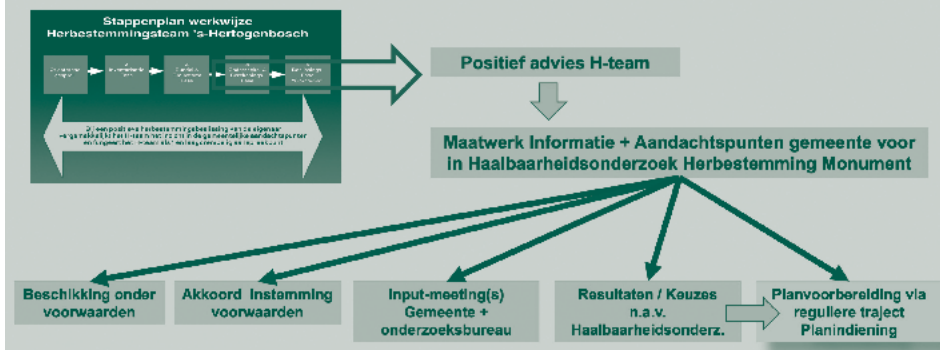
Stappenplan werkwijze Herbestemmingsteam 's-Hertogenbosch

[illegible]

Positief advies H-team

Maatwerk Informatie + Aandachtspunten gemeente voor in Haalbaarheidsonderzoek Herbestemming Monument

Beschikking onder voorwaarden

Akkoord Instemming voorwaarden

Input-meeting(s) Gemeente + onderzoeksbureau

Resultaten / Keuzes n.a.v. Haalbaarheidsonderz.

Planvoorbereiding via reguliere traject Planindiening